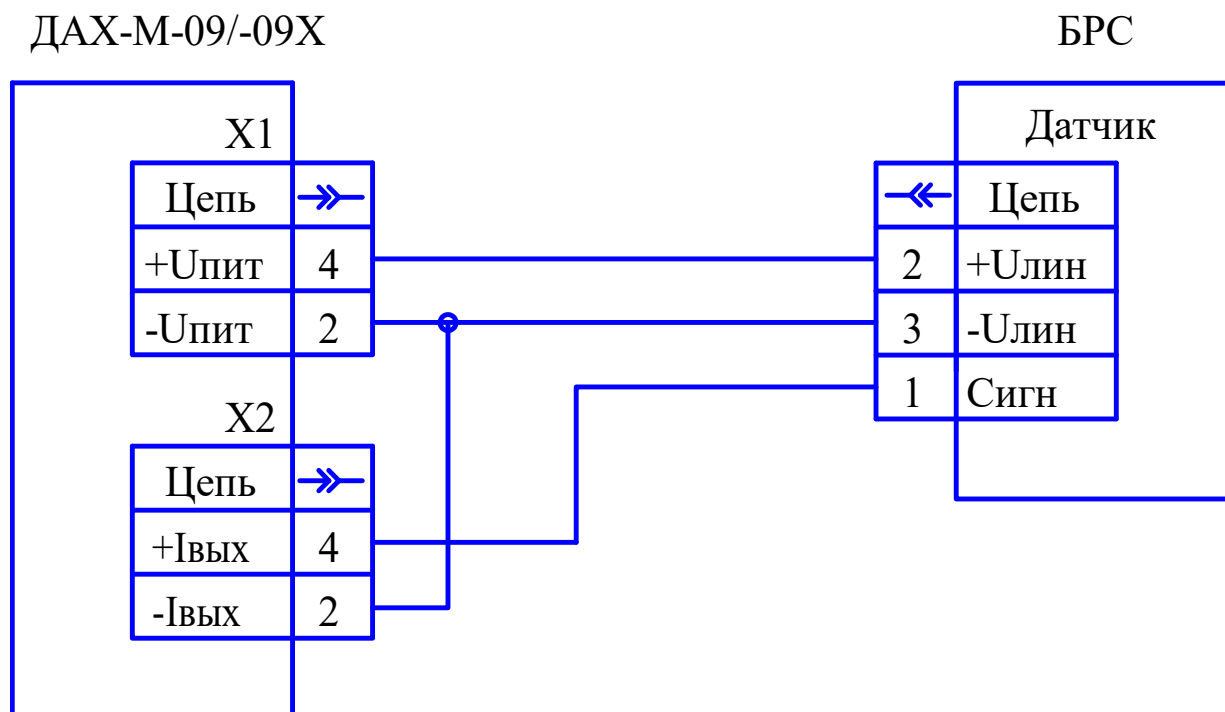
ДАХ-М-09/-09Х

БРС

X1

| Цепь | $\twoheadrightarrow$ |
|---|---|
| +Uпит | 4 |
| -Uпит | 2 |

X2

| Цепь | $\twoheadrightarrow$ |
|---|---|
| +Iвых | 4 |
| -Iвых | 2 |

Датчик

| $\twoheadleftarrow$ | Цепь |
|---|---|
| 2 | +Uлин |
| 3 | -Uлин |
| 1 | Сигн |